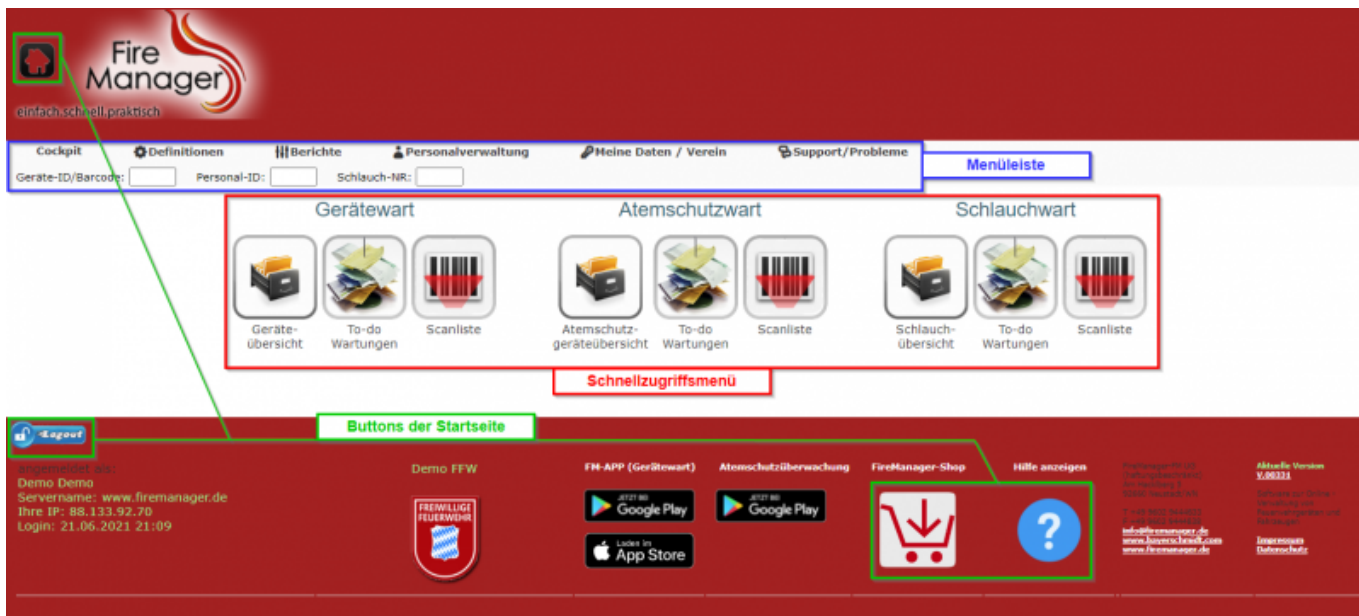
Fire Manager
einfach.schnell.praktisch

Cockpit Definitionen Berichte Personalverwaltung Meine Daten / Verein Support/Probleme
Geräte-ID/Barcode: Personal-ID: Schlauch-NR:

Menüleiste

Gerätewart
Geräteübersicht
To-do Wartungen
Scanliste

Atemschutzwart
Atemschutzgeräteübersicht
To-do Wartungen
Scanliste

Schlauchwart
Schlauchübersicht
To-do Wartungen
Scanliste

Schnellzugriffsmenü

Logout

Buttons der Startseite

angemeldet als:
Demo Demo
Servername: www.firemanager.de
Ihre IP: 88.133.92.70
Login: 21.06.2021 21:09

Demo FFW
FREIWILLIGE FEUERWEHR

FM-APP (Gerätewart)
JETZT BEI Google Play
Laden im App Store

Atemschutzüberwachung
JETZT BEI Google Play

FireManager-Shop

Hilfe anzeigen

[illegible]

info@firemanager.de
www.bayernschmidt.com
www.firemanager.de

Aktuelle Version
V.00331
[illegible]

Impressum
Datenschutz